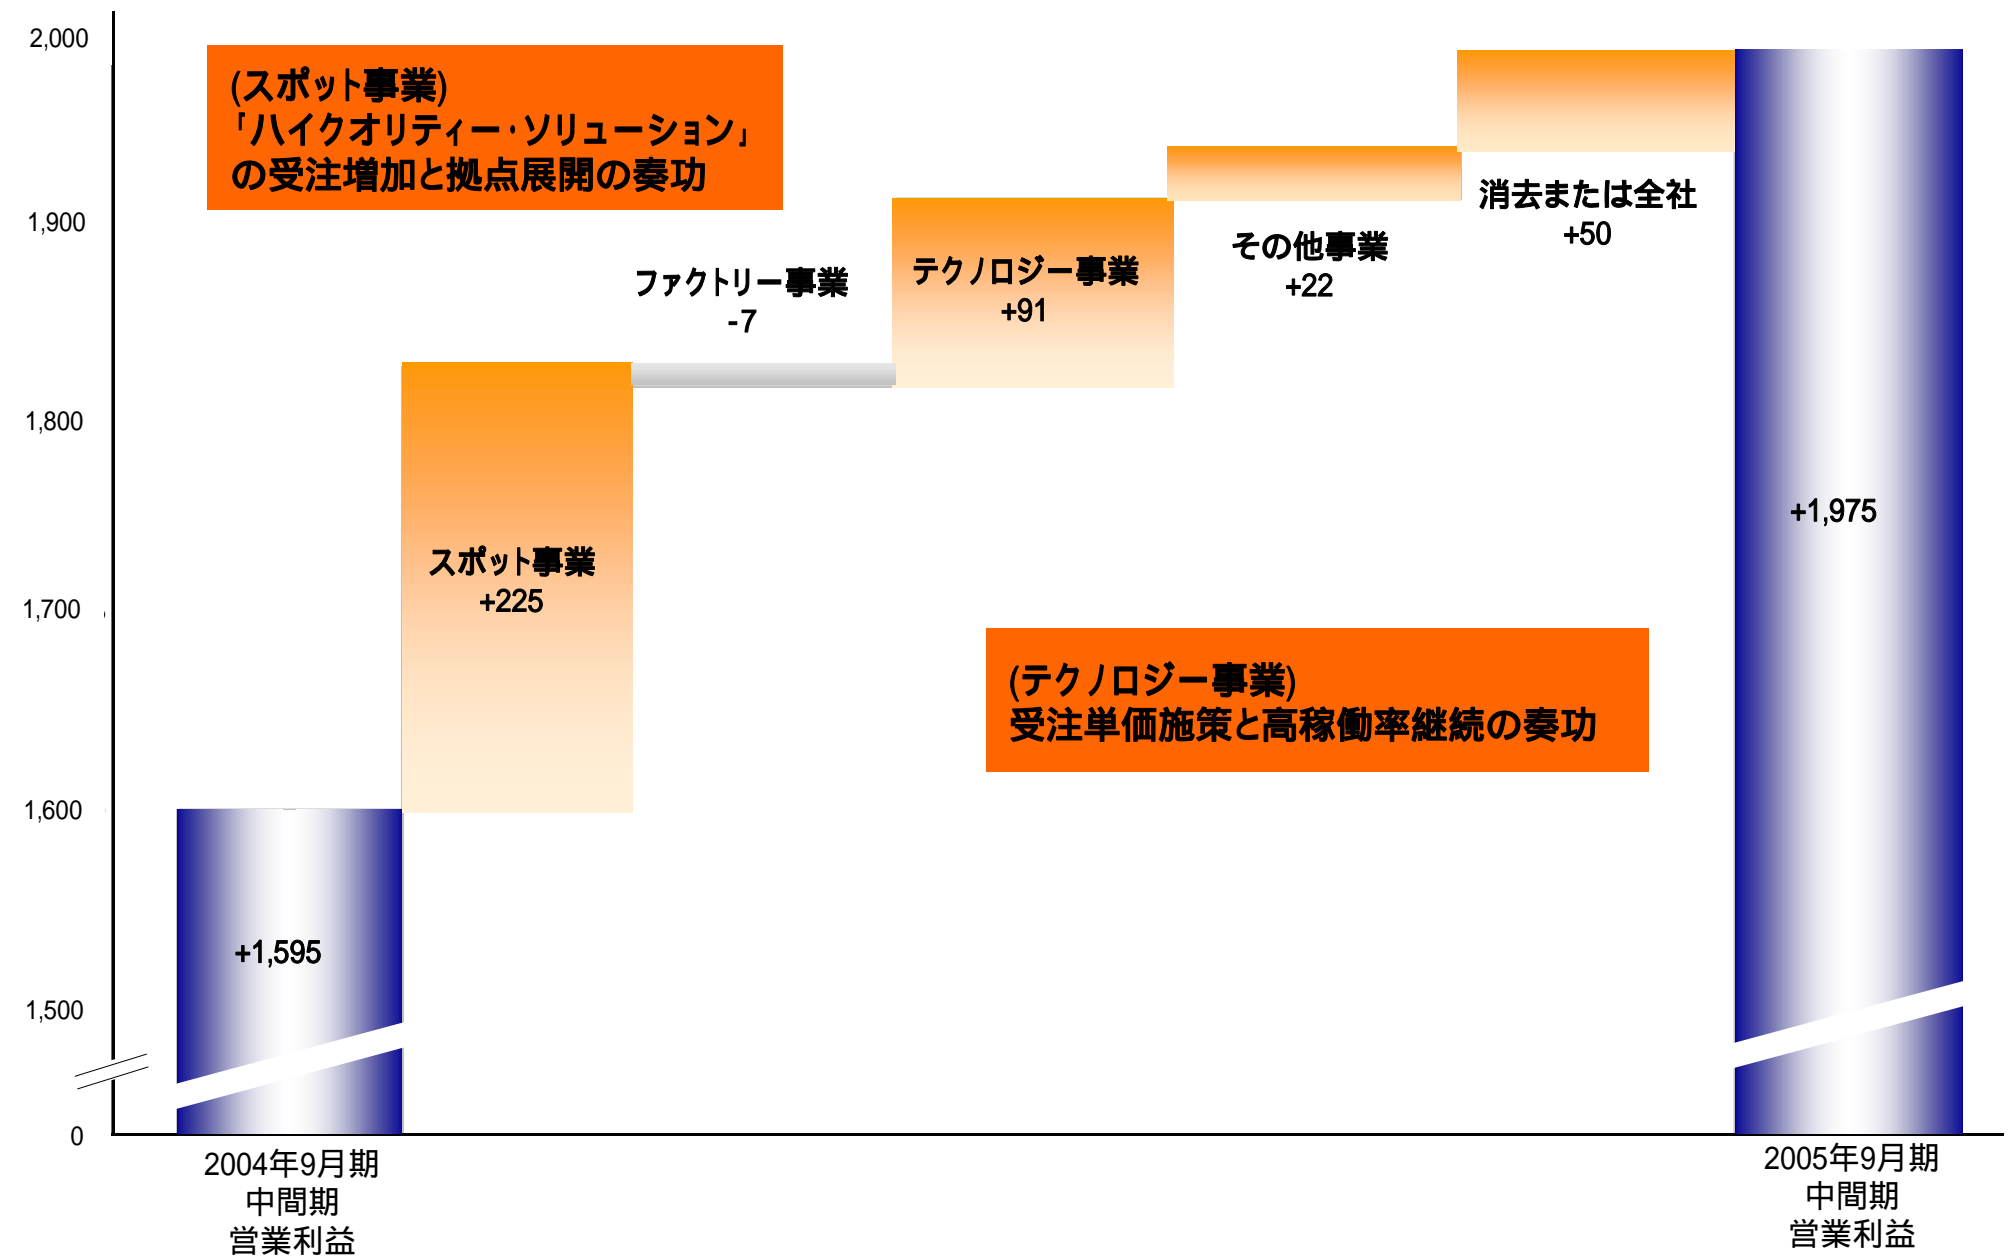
2,000
1,900
1,800
1,700
1,600
1,500
0

(スポット事業)
「ハイクオリティー･ソリューション」
の受注増加と拠点展開の奏功

ファクトリー事業
-7

テクノロジー事業
+91

その他事業
+22

消去または全社
+50

スポット事業
+225

+1,975

(テクノロジー事業)
受注単価施策と高稼働率継続の奏功

+1,595

2004年9月期
中間期
営業利益

2005年9月期
中間期
営業利益